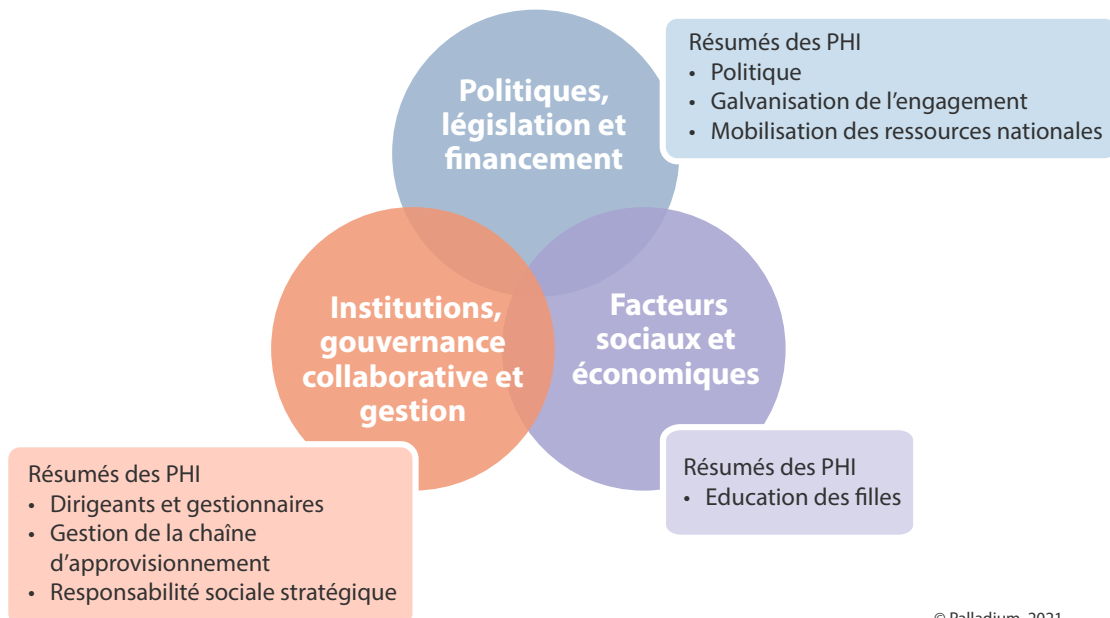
Politiques, législation et financement

Résumés des PHI
• Politique
• Galvanisation de l'engagement
• Mobilisation des ressources nationales

Institutions, gouvernance collaborative et gestion

Facteurs sociaux et économiques

Résumés des PHI
• Dirigeants et gestionnaires
• Gestion de la chaîne d'approvisionnement
• Responsabilité sociale stratégique

Résumés des PHI
• Education des filles

© Palladium, 2021